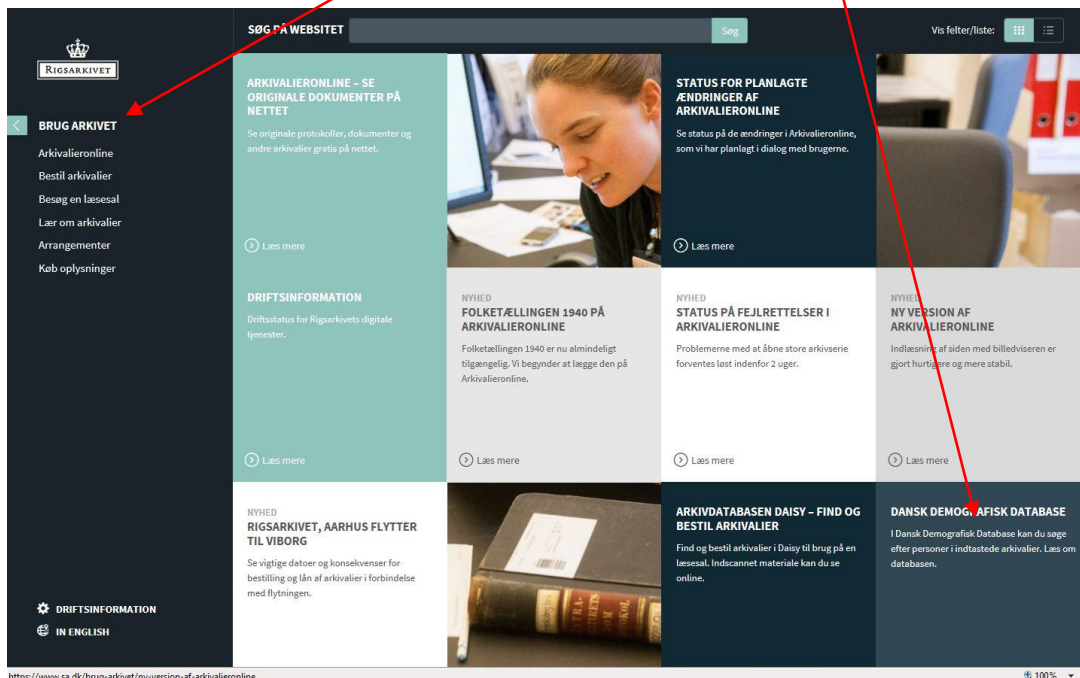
RIGSARKIVET

BRUG ARKIVET
Arkivalieronline
Bestil arkivalier
Besøg en læsesal
Lær om arkivalier
Arrangementer
Køb oplysninger

DRIFTSINFORMATION
IN ENGLISH

SØG PÅ WEBSITET
Søg
Vis felter/liste:

ARKIVALIERONLINE – SE ORIGINALE DOKUMENTER PÅ NETTET
Se originale protokoller, dokumenter og andre arkivalier gratis på nettet.
Læs mere

STATUS FOR PLANLAGTE ÆNDRINGER AF ARKIVALIERONLINE
Se status på de ændringer i Arkivalieronline, som vi har planlagt i dialog med brugerne.
Læs mere

DRIFTSINFORMATION
Driftsstatus for Rigsarkivets digitale tjenester.
Læs mere

NYHED
FOLKETÆLLINGEN 1940 PÅ ARKIVALIERONLINE
Folketællingen 1940 er nu almindeligt tilgængelig. Vi begynder at lægge den på Arkivalieronline.
Læs mere

NYHED
STATUS PÅ FEJLRETTELSER I ARKIVALIERONLINE
Problemerne med at åbne store arkivserie forventes løst indenfor 2 uger.
Læs mere

NYHED
NY VERSION AF ARKIVALIERONLINE
Indlæsning af siden med billedviseren er gjort hurtigere og mere stabil.
Læs mere

NYHED
RIGSARKIVET, AARHUS FLYTTER TIL VIBORG
Se vigtige datoer og konsekvenser for bestilling og lån af arkivalier i forbindelse med flytningen.

ARKIVDATABASEN DAISY – FIND OG BESTIL ARKIVALIER
Find og bestil arkivalier i Daisy til brug på en læsesal. Indscannet materiale kan du se online.

DANSK DEMOGRAFISK DATABASE
I Dansk Demografisk Database kan du søge efter personer i indtastede arkivalier. Læs om databasen.

https://www.sa.dk/brug-arkivet/ny-version-af-arkivalieronline
100%